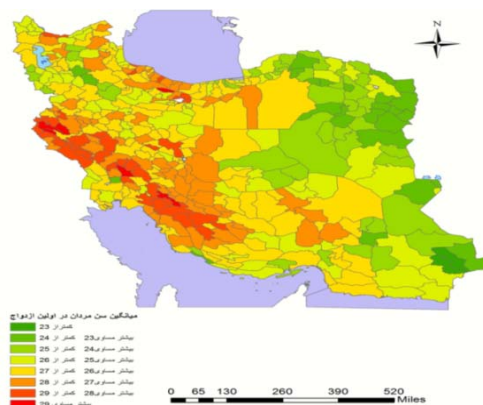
N

میانگین سن مردان در اولین ازدواج
کمتر از 23
بیشتر مساوی23 کمتر از 24
بیشتر مساوی24 کمتر از 25
بیشتر مساوی25 کمتر از 26
بیشتر مساوی26 کمتر از 27
بیشتر مساوی27 کمتر از 28
بیشتر مساوی28 کمتر از 29
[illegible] 29

0 65 130 260 390 520 Miles